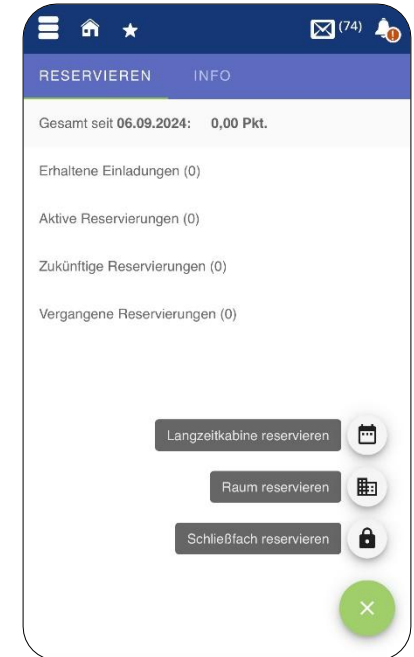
(74)

RESERVIEREN INFO

Gesamt seit 06.09.2024: 0,00 Pkt.

Erhaltene Einladungen (0)

Aktive Reservierungen (0)

Zukünftige Reservierungen (0)

Vergangene Reservierungen (0)

Langzeitkabine reservieren

Raum reservieren

Schließfach reservieren

×